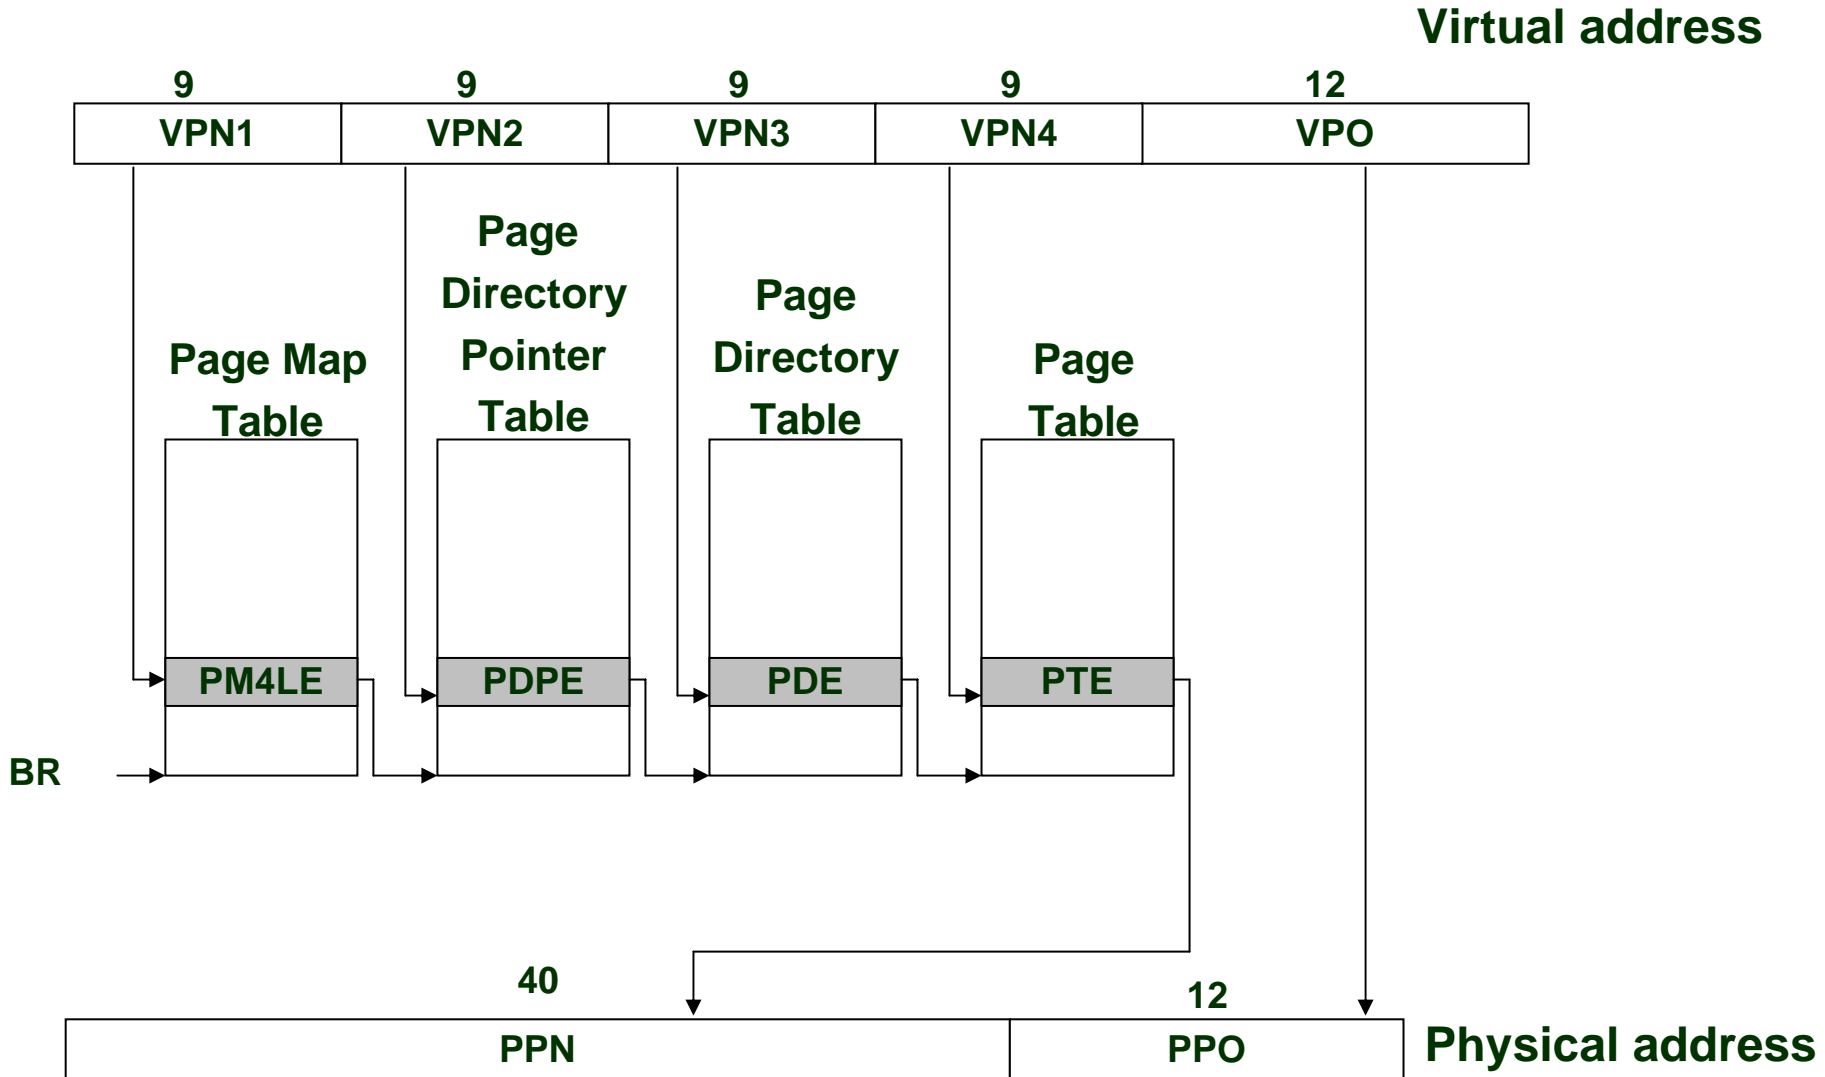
Virtual address

| 9 | 9 | 9 | 9 | 12 |
|---|---|---|---|---|
| VPN1 | VPN2 | VPN3 | VPN4 | VPO |

Page Map Table

Page Directory Pointer Table

Page Directory Table

Page Table

PM4LE

PDPE

PDE

PTE

BR

| 40 | 12 |
|---|---|
| PPN | PPO |

Physical address